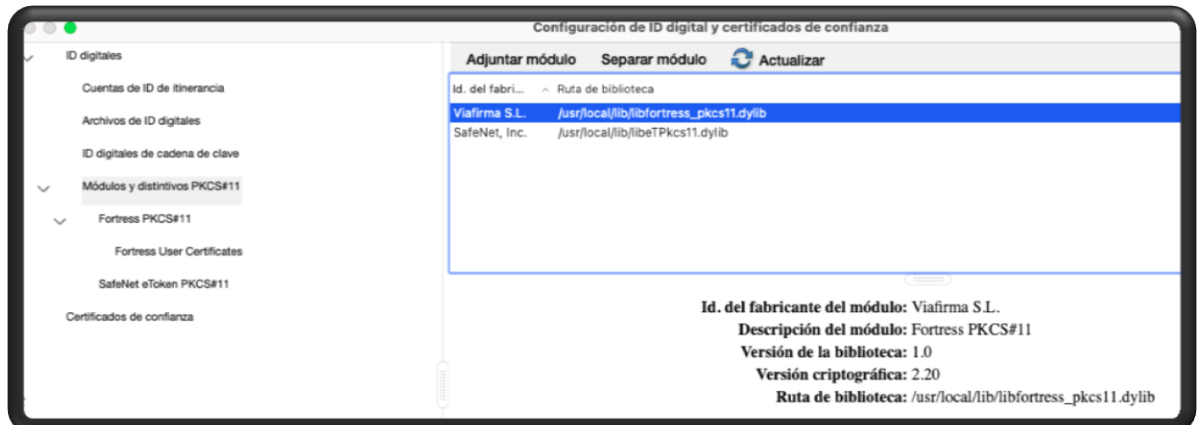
Configuración de ID digital y certificados de confianza

ID digitales

Cuentas de ID de itinerancia

Archivos de ID digitales

ID digitales de cadena de clave

Módulos y distintivos PKCS#11

Fortress PKCS#11

Fortress User Certificates

SafeNet eToken PKCS#11

Certificados de confianza

Adjuntar módulo Separar módulo Actualizar

| Id. del fabri... | Ruta de biblioteca |
|---|---|
| Viafirma S.L. | /usr/local/lib/libfortress_pkcs11.dylib |
| SafeNet, Inc. | /usr/local/lib/libeTPkcs11.dylib |

Id. del fabricante del módulo: Viafirma S.L.
Descripción del módulo: Fortress PKCS#11
Versión de la biblioteca: 1.0
Versión criptográfica: 2.20
Ruta de biblioteca: /usr/local/lib/libfortress_pkcs11.dylib